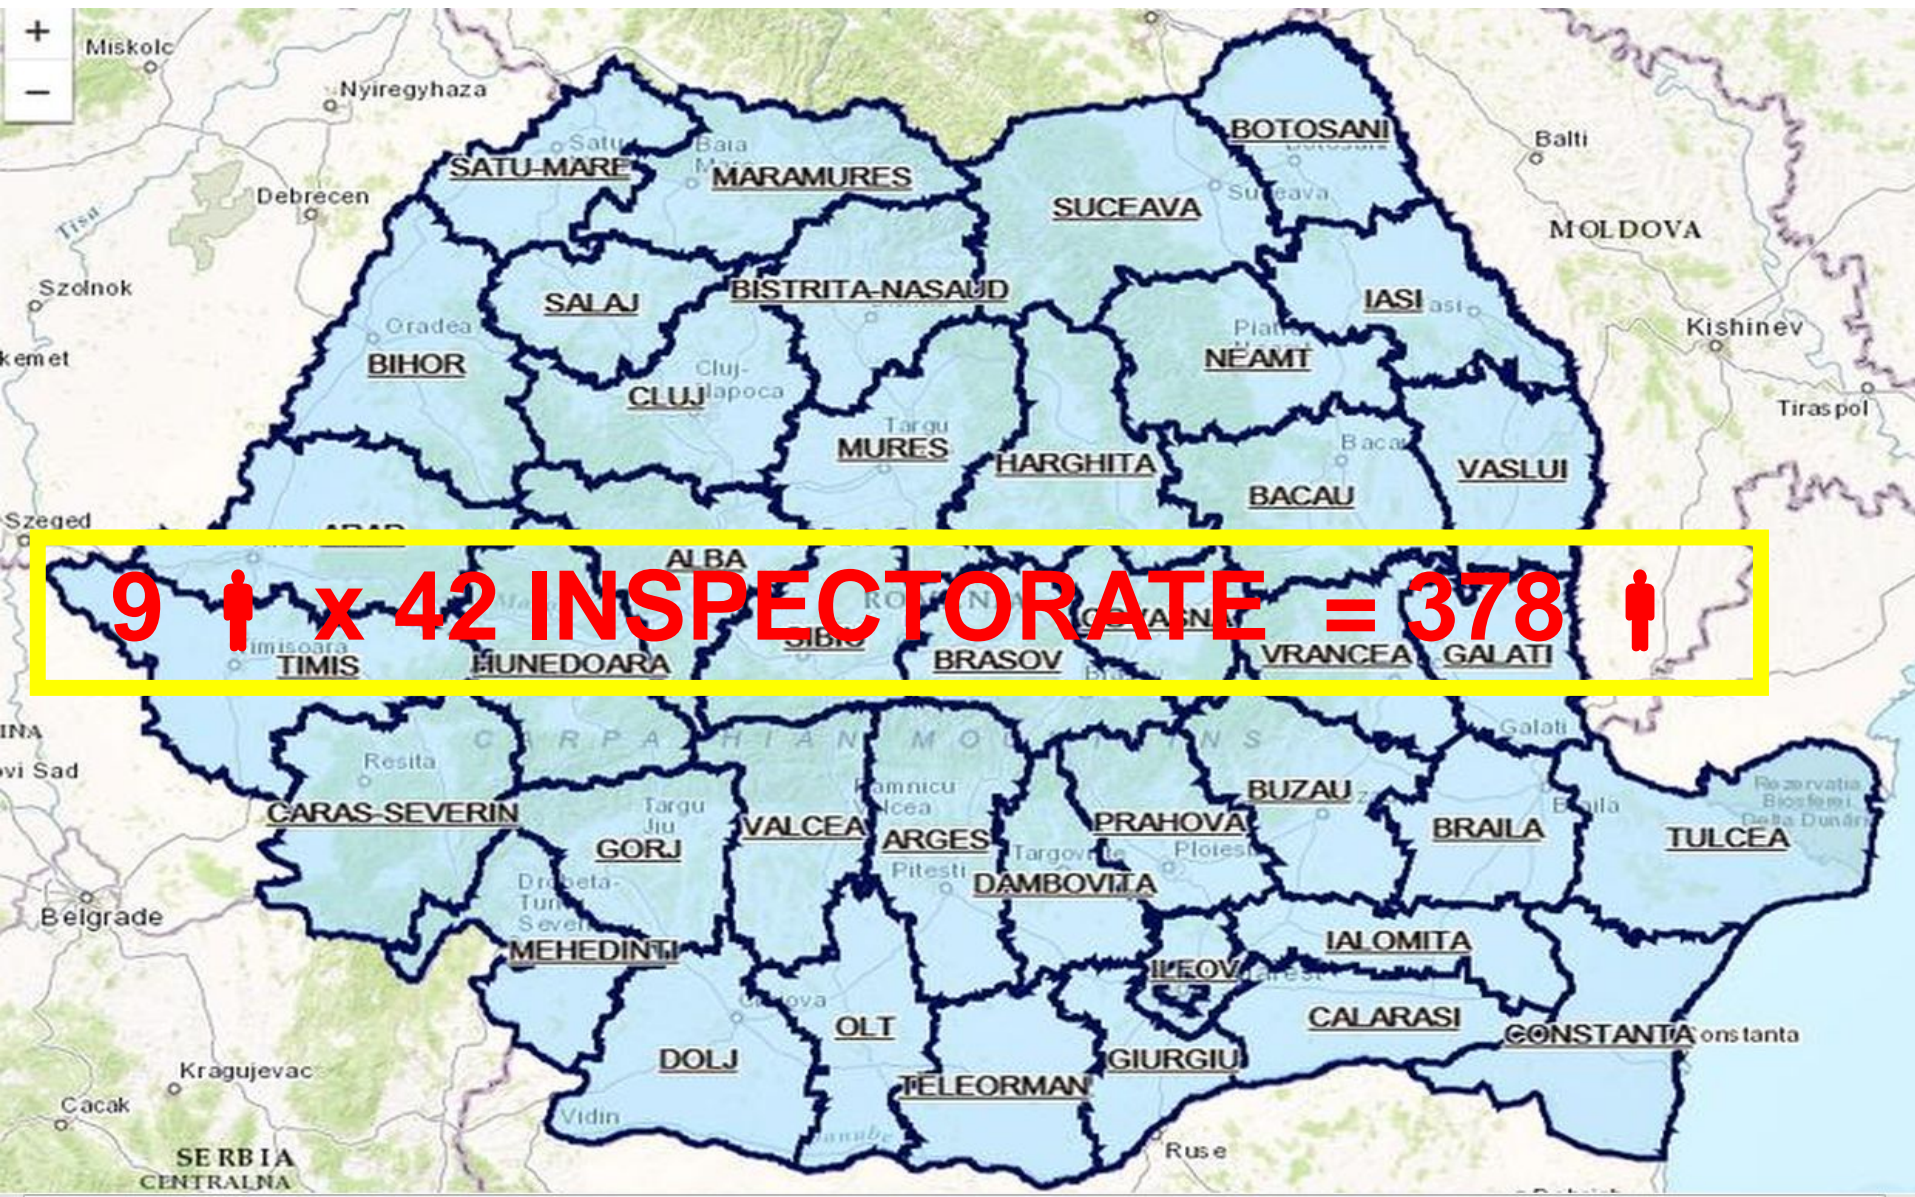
+
−
Miskolc
Nyiregyhaza
Debrecen
Tisa
Szolnok
kemet
Szeged
INA
vi Sad
Belgrade
Kragujevac
Cacak
SERBIA
CENTRALNA
Balti
MOLDOVA
Kishinev
Tiraspol
SATU-MARE
Satu
Baia
MARAMURES
BOTOSANI
SUCEAVA
Suceava
SALAJ
BISTRITA-NASAUD
IASI
Iasi
Oradea
BIHOR
Cluj-Napoca
CLUJ
Piatra
NEAMT
Targu
MURES
HARGHITA
Bacau
BACAU
VASLUI
ARAD
ALBA
9 x 42 INSPECTORATE = 378
Timisoara
TIMIS
HUNEDOARA
SIBIU
BRASOV
COVASNA
VRANCEA
GALATI
Galati
Resita
CARPATHIAN MOUNTAINS
BUZAU
Ramnicu Valcea
Braila
Rezervatia Biosferei Delta Dunarii
CARAS-SEVERIN
Targu Jiu
GORJ
VALCEA
ARGES
Pitesti
PRAHOVA
Targoviste
Ploiesti
BRAILA
TULCEA
DAMBOVITA
Drobeta-Turnu Severin
MEHEDINTI
IALOMITA
ILFOV
Craiova
OLT
CALARASI
CONSTANTA
Constanta
DOLJ
GIURGIU
TELEORMAN
Vidin
Danube
Ruse